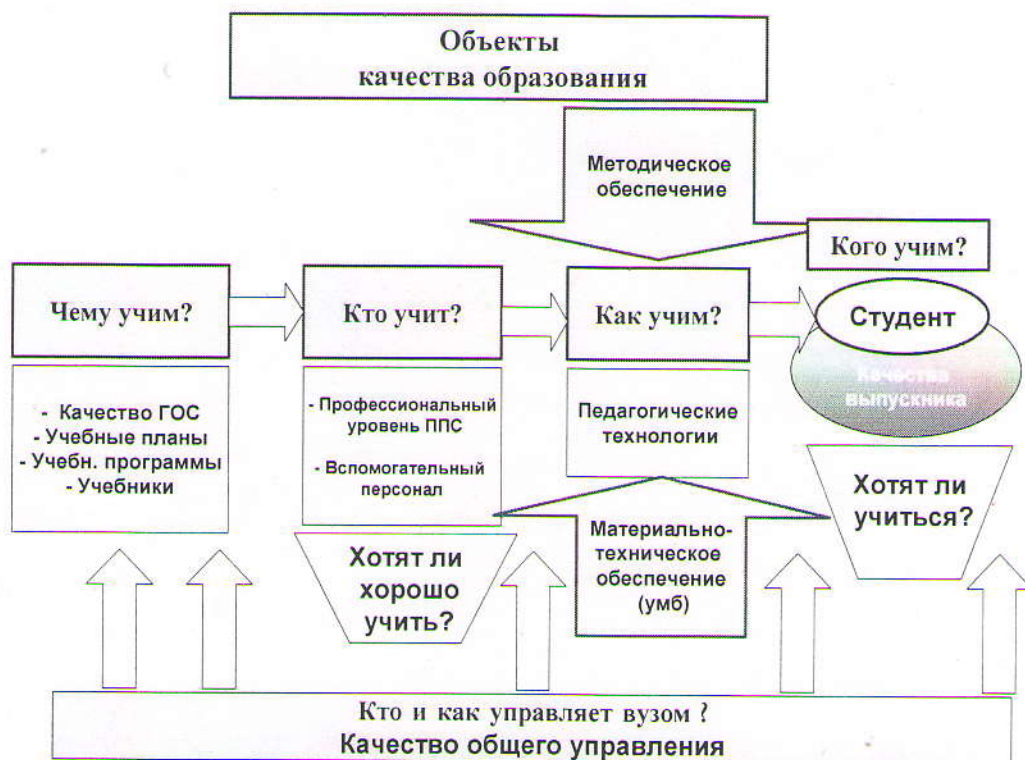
Объекты
качества образования

Методическое
обеспечение

Кого учим?

Чему учим?

Кто учит?

Как учим?

Студент

Качества
выпускника

- Качество ГОС
- Учебные планы
- Учебн. программы
- Учебники

- Профессиональный
уровень ППС

- Вспомогательный
персонал

Педагогические
технологии

Хотят ли
учиться?

Хотят ли
хорошо
учить?

Материально-
техническое
обеспечение
(умб)

Кто и как управляет вузом ?
Качество общего управления